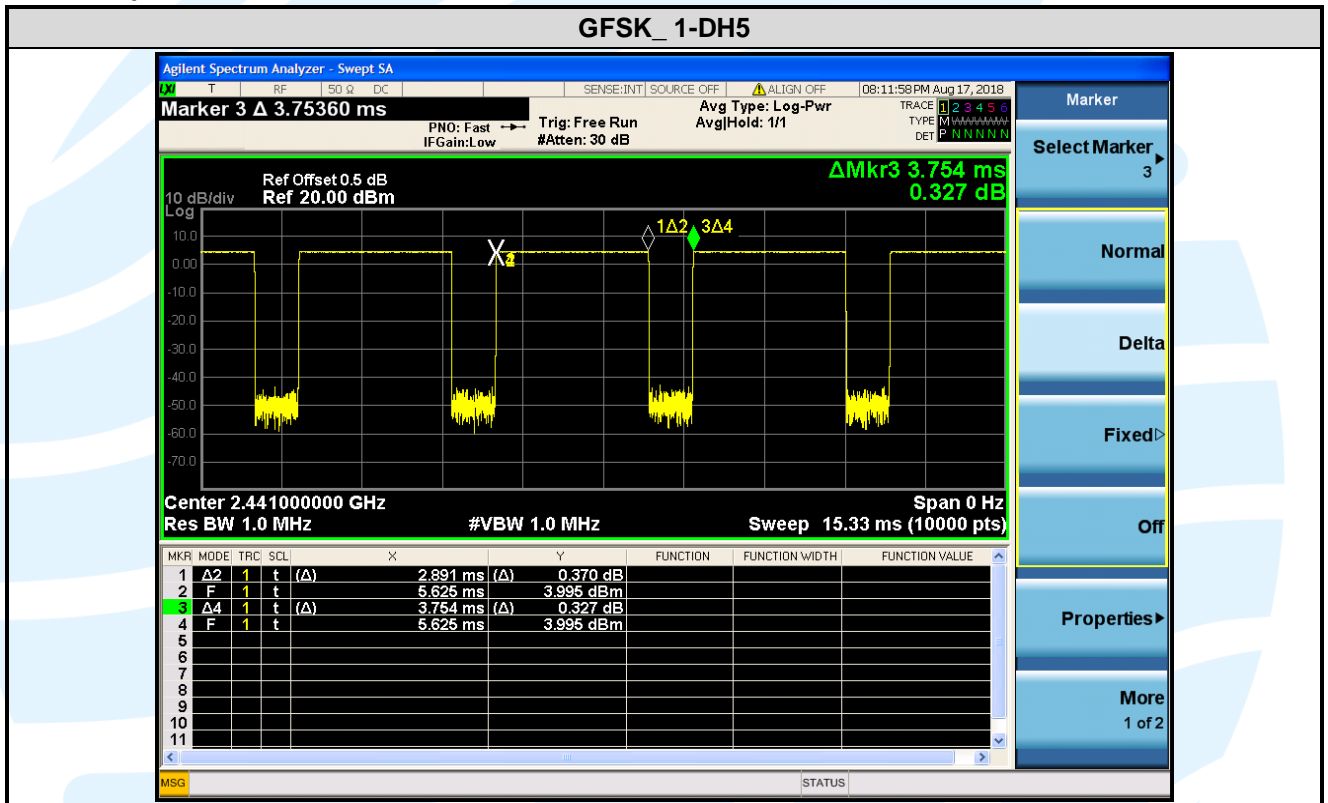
GFSK_ 1-DH5

Agilent Spectrum Analyzer - Swept SA

LXI T RF 50 Ω DC SENSE:INT SOURCE OFF ALIGN OFF 08:11:58PM Aug 17, 2018

Marker 3 Δ 3.75360 ms

PNO: Fast IFGain:Low Trig: Free Run #Atten: 30 dB Avg Type: Log-Pwr Avg|Hold: 1/1

TRACE 1 2 3 4 5 6
TYPE M WWWWW
DET P N N N N N

Ref Offset 0.5 dB
10 dB/div Ref 20.00 dBm
Log

ΔMkr3 3.754 ms
0.327 dB

10.0
0.00
-10.0
-20.0
-30.0
-40.0
-50.0
-60.0
-70.0

X2 1Δ2 3Δ4

Center 2.441000000 GHz Span 0 Hz
Res BW 1.0 MHz #VBW 1.0 MHz Sweep 15.33 ms (10000 pts)

| MKR | MODE | TRC | SCL | X | | Y | FUNCTION | FUNCTION WIDTH | FUNCTION VALUE |
|---|---|---|---|---|---|---|---|---|---|
| 1 | Δ2 | 1 | t | (Δ) | 2.891 ms | (Δ) 0.370 dB | | | |
| 2 | F | 1 | t | | 5.625 ms | 3.995 dBm | | | |
| 3 | Δ4 | 1 | t | (Δ) | 3.754 ms | (Δ) 0.327 dB | | | |
| 4 | F | 1 | t | | 5.625 ms | 3.995 dBm | | | |
| 5 | | | | | | | | | |
| 6 | | | | | | | | | |
| 7 | | | | | | | | | |
| 8 | | | | | | | | | |
| 9 | | | | | | | | | |
| 10 | | | | | | | | | |
| 11 | | | | | | | | | |

MSG STATUS

Marker
Select Marker 3
Normal
Delta
Fixed
Off
Properties
More 1 of 2